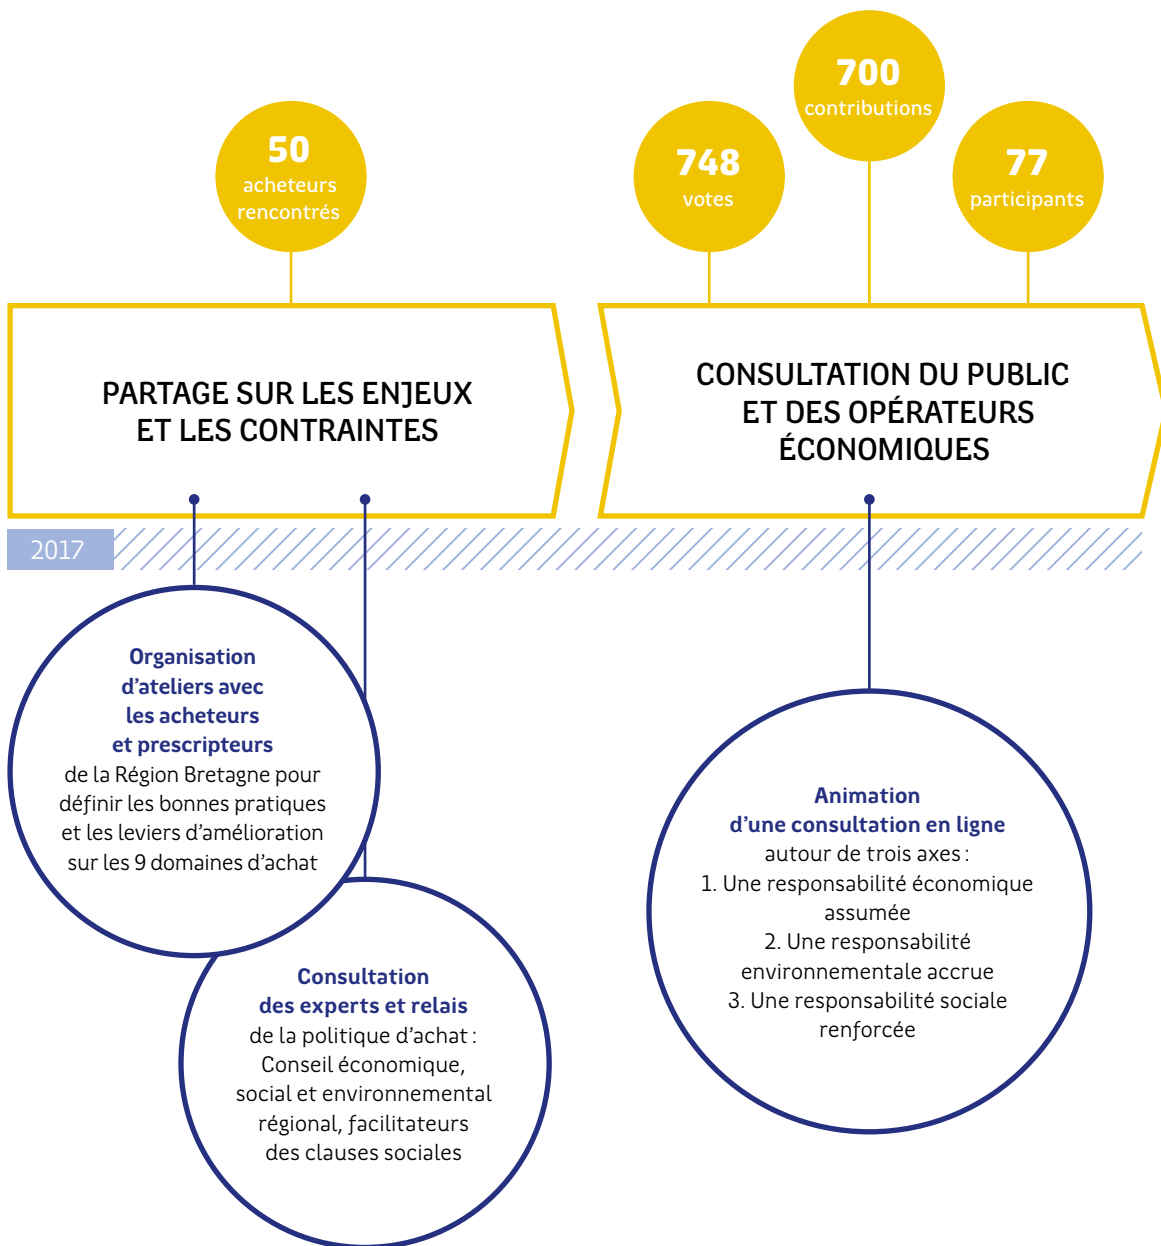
50
acheteurs rencontrés

748
votes

700
contributions

77
participants

PARTAGE SUR LES ENJEUX ET LES CONTRAINTES

CONSULTATION DU PUBLIC ET DES OPÉRATEURS ÉCONOMIQUES

2017

Organisation d'ateliers avec les acheteurs et prescripteurs de la Région Bretagne pour définir les bonnes pratiques et les leviers d'amélioration sur les 9 domaines d'achat

Consultation des experts et relais de la politique d'achat : Conseil économique, social et environnemental régional, facilitateurs des clauses sociales

Animation d'une consultation en ligne autour de trois axes :
1. Une responsabilité économique assumée
2. Une responsabilité environnementale accrue
3. Une responsabilité sociale renforcée